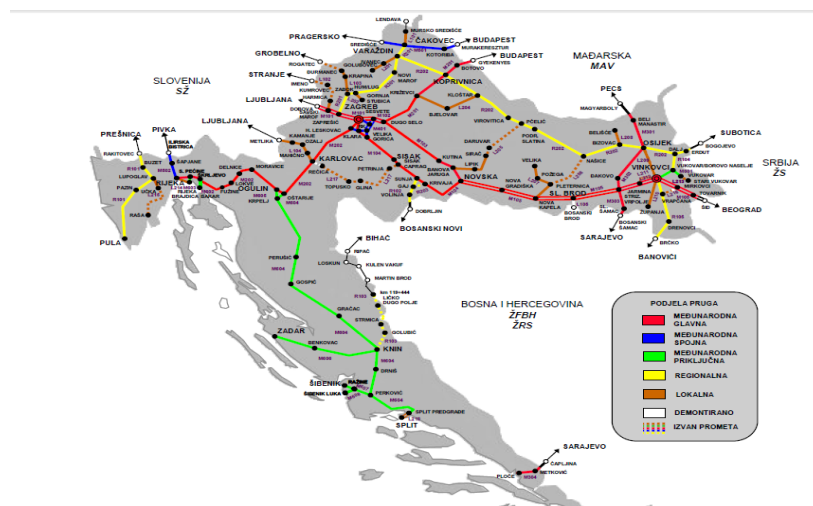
LENDAVA
PRAGERSKO
ČAKOVEC
BUDAPEST
VARAŽDIN
GROBELNO
KOTORIBA
BUDAPEST
MAĐARSKA
MAV
SLOVENIJA
SŽ
STRANJE
KOPRIVNICA
GYEKENYES
NOVI MAROF
KRIŽEVCI
LJUBLJANA
ZAGREB
DUGO SELO
BJELOVAR
KLOŠTAR
PECS
MAGYARBOLY
BELI MANASTIR
PREŠNICA
PIVKA
LJUBLJANA
METLIKA
KAMANJE
OZALJ
KARLOVAC
SISAK
DARUVAR
PČELIĆ
VIROVITICA
PODR. SLATINA
OSIJEK
SUBOTICA
SRBIJA
ŽS
ILIRSKA BISTRICA
ŠAPJANE
RIJEKA
BAKAR
DELNICE
MORAVICE
OGULIN
KUTINA
NOVSKA
LIPIK
PAKRAC
NAŠICE
VINKOVCI
VUKOVAR
ERDUT
BOGOJEVO
PULA
OŠTARIJE
NOVA GRADIŠKA
SL. BROD
ĐAKOVO
ŽUPANJA
TOVARNIK
BEOGRAD
BOSANSKI NOVI
DOBRLJIN
SARAJEVO
BOSANSKI ŠAMAC
BANOVIĆI
BRČKO
BIHAĆ
RIPAČ
KULEN VAKUF
MARTIN BROD
LIČKO DUGO POLJE
GOSPIĆ
GRAČAC
BOSNA I HERCEGOVINA
ŽFBH
ŽRS
ZADAR
KNIN
BENKOVAC
ŠIBENIK
PERKOVIĆ
SPLIT
SPLIT PREDGRAĐE
DRNIŠ
SARAJEVO
ČAPLJINA
METKOVIĆ
PLOČE

PODJELA PRUGA
MEĐUNARODNA GLAVNA
MEĐUNARODNA SPOJNA
MEĐUNARODNA PRIKLJUČNA
REGIONALNA
LOKALNA
DEMONTIRANO
IZVAN PROMETA